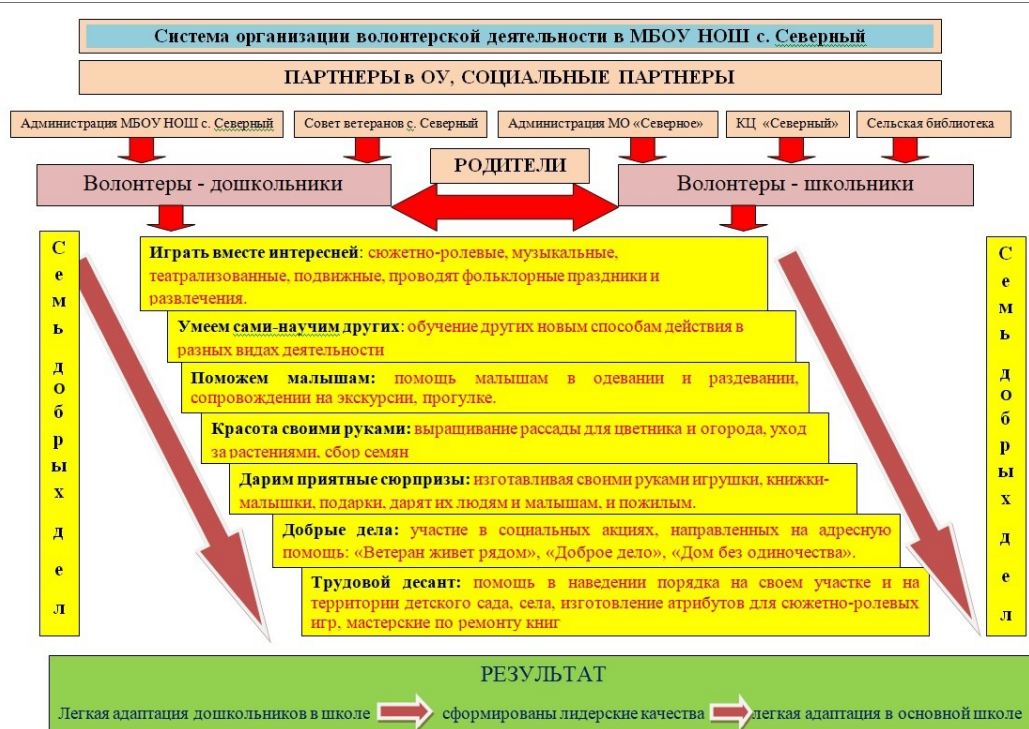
Система организации волонтерской деятельности в МБОУ НОШ с. Северный

ПАРТНЕРЫ в ОУ, СОЦИАЛЬНЫЕ ПАРТНЕРЫ

Администрация МБОУ НОШ с. Северный

Совет ветеранов с. Северный

Администрация МО «Северное»

КЦ «Северный»

Сельская библиотека

РОДИТЕЛИ

Волонтеры - дошкольники

Волонтеры - школьники

Семь добрых дел

Играть вместе интересней: сюжетно-ролевые, музыкальные, театрализованные, подвижные, проводят фольклорные праздники и развлечения.

Умеем сами-научим других: обучение других новым способам действия в разных видах деятельности

Поможем малышам: помощь малышам в одевании и раздевании, сопровождении на экскурсии, прогулке.

Красота своими руками: выращивание рассады для цветника и огорода, уход за растениями, сбор семян

Дарим приятные сюрпризы: изготавливая своими руками игрушки, книжки-малышки, подарки, дарят их людям и малышам, и пожилым.

Добрые дела: участие в социальных акциях, направленных на адресную помощь: «Ветеран живет рядом», «Доброе дело», «Дом без одиночества».

Трудовой десант: помощь в наведении порядка на своем участке и на территории детского сада, села, изготовление атрибутов для сюжетно-ролевых игр, мастерские по ремонту книг

Семь добрых дел

РЕЗУЛЬТАТ

Легкая адаптация дошкольников в школе сформированы лидерские качества легкая адаптация в основной школе